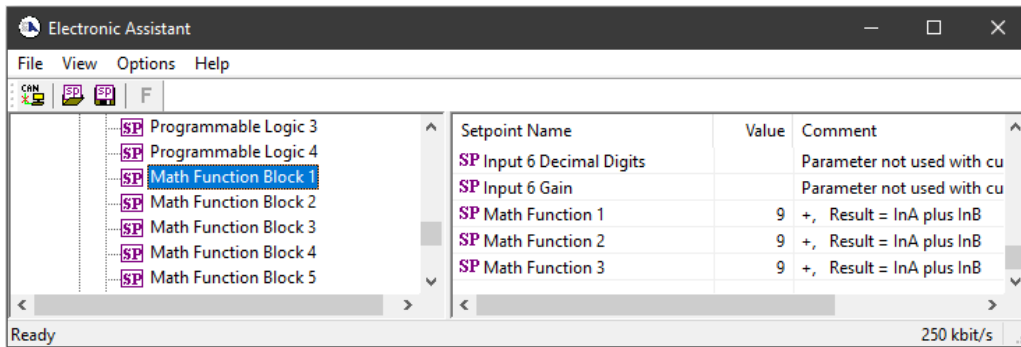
Electronic Assistant

File View Options Help

CAN SP SP F

SP Programmable Logic 3
SP Programmable Logic 4
SP Math Function Block 1
SP Math Function Block 2
SP Math Function Block 3
SP Math Function Block 4
SP Math Function Block 5

| Setpoint Name | Value | Comment |
|---|---|---|
| SP Input 6 Decimal Digits | | Parameter not used with cu |
| SP Input 6 Gain | | Parameter not used with cu |
| SP Math Function 1 | 9 | +, Result = InA plus InB |
| SP Math Function 2 | 9 | +, Result = InA plus InB |
| SP Math Function 3 | 9 | +, Result = InA plus InB |

Ready

250 kbit/s